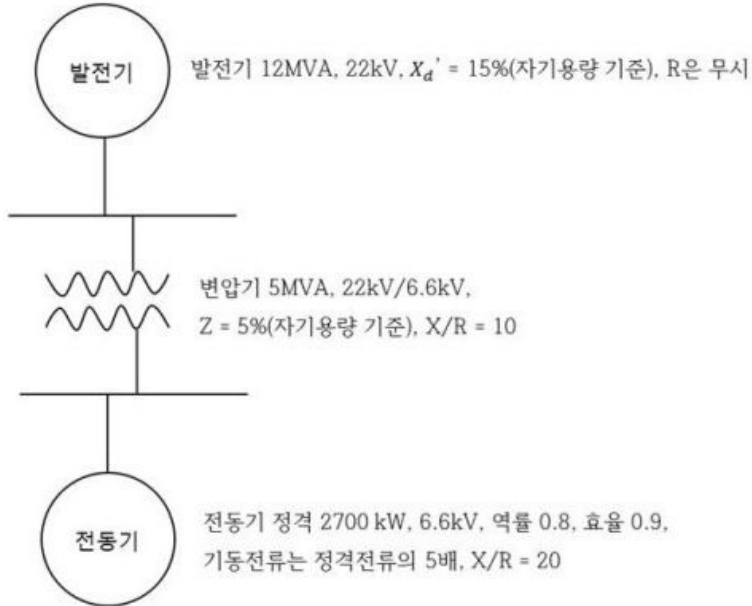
발전기

발전기 12MVA, 22kV, $X_d{}'$ = 15%(자기용량 기준), R은 무시

변압기 5MVA, 22kV/6.6kV, Z = 5%(자기용량 기준), X/R = 10

전동기

전동기 정격 2700 kW, 6.6kV, 역률 0.8, 효율 0.9, 기동전류는 정격전류의 5배, X/R = 20